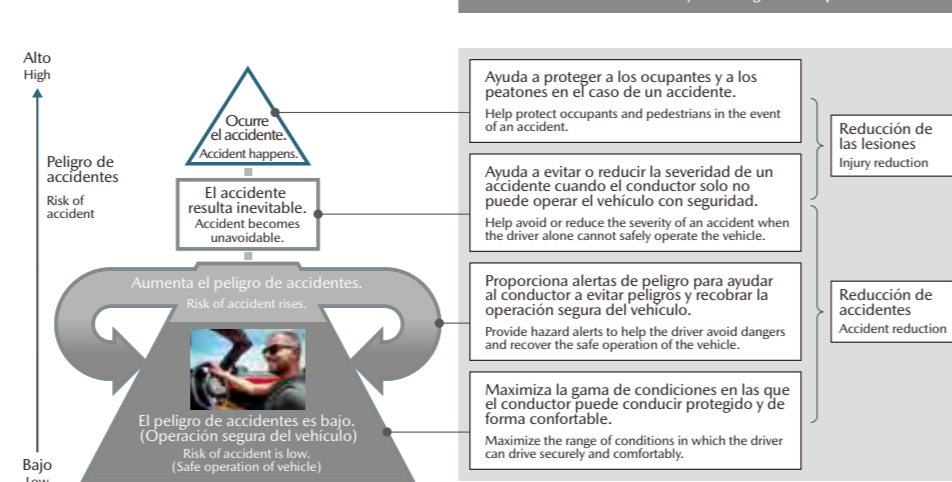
Alto
High

Peligro de accidentes
Risk of accident

Bajo
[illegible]

Ocurre el accidente.
Accident happens.

El accidente resulta inevitable.
Accident becomes unavoidable.

Aumenta el peligro de accidentes.
Risk of accident rises.

El peligro de accidentes es bajo.
(Operación segura del vehículo)
Risk of accident is low.
(Safe operation of vehicle)

Ayuda a proteger a los ocupantes y a los peatones en el caso de un accidente.
Help protect occupants and pedestrians in the event of an accident.

Ayuda a evitar o reducir la severidad de un accidente cuando el conductor solo no puede operar el vehículo con seguridad.
Help avoid or reduce the severity of an accident when the driver alone cannot safely operate the vehicle.

Proporciona alertas de peligro para ayudar al conductor a evitar peligros y recobrar la operación segura del vehículo.
Provide hazard alerts to help the driver avoid dangers and recover the safe operation of the vehicle.

Maximiza la gama de condiciones en las que el conductor puede conducir protegido y de forma confortable.
Maximize the range of conditions in which the driver can drive securely and comfortably.

Reducción de las lesiones
Injury reduction

Reducción de accidentes
Accident reduction